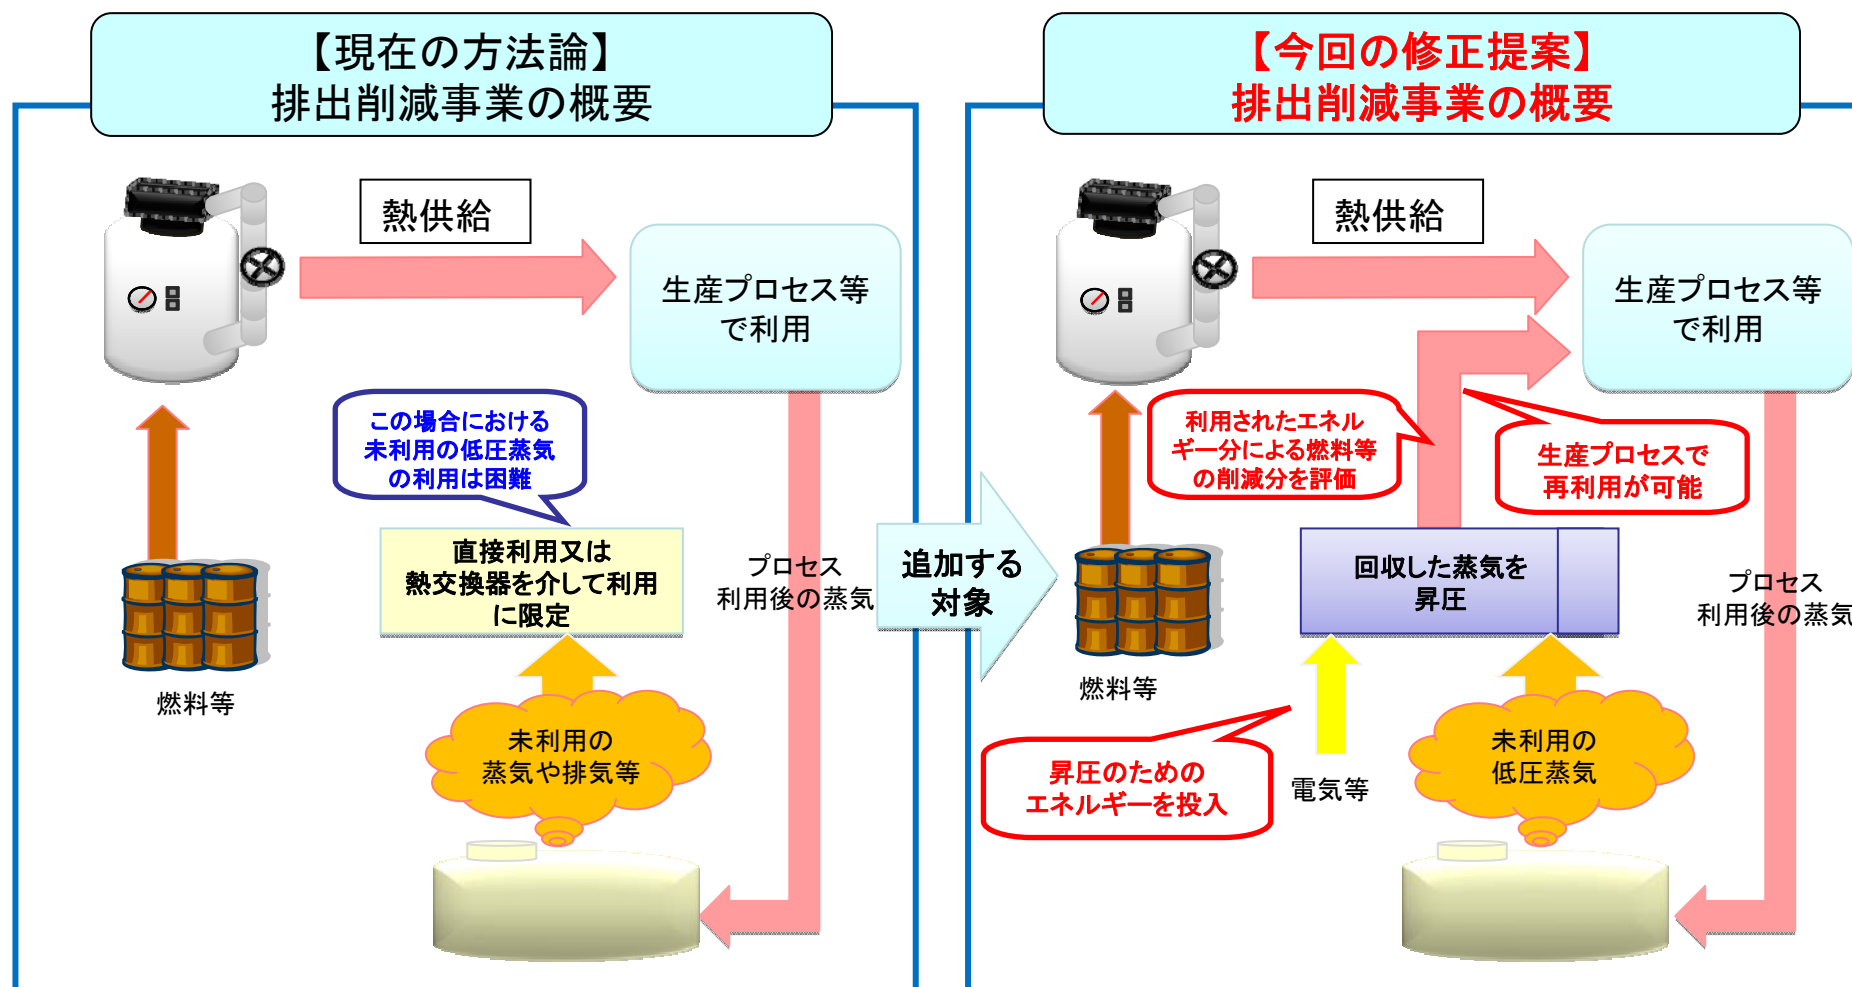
【現在の方法論】
排出削減事業の概要

熱供給

生産プロセス等
で利用

この場合における
未利用の低圧蒸気
の利用は困難

直接利用又は
熱交換器を介して利用
に限定

プロセス
利用後の蒸気

燃料等

未利用の
蒸気や排気等

追加する
対象

【今回の修正提案】
排出削減事業の概要

熱供給

生産プロセス等
で利用

利用されたエネル
ギー分による燃料等
の削減分を評価

生産プロセスで
再利用が可能

回収した蒸気を
昇圧

プロセス
利用後の蒸気

燃料等

昇圧のための
エネルギーを投入

電気等

未利用の
低圧蒸気